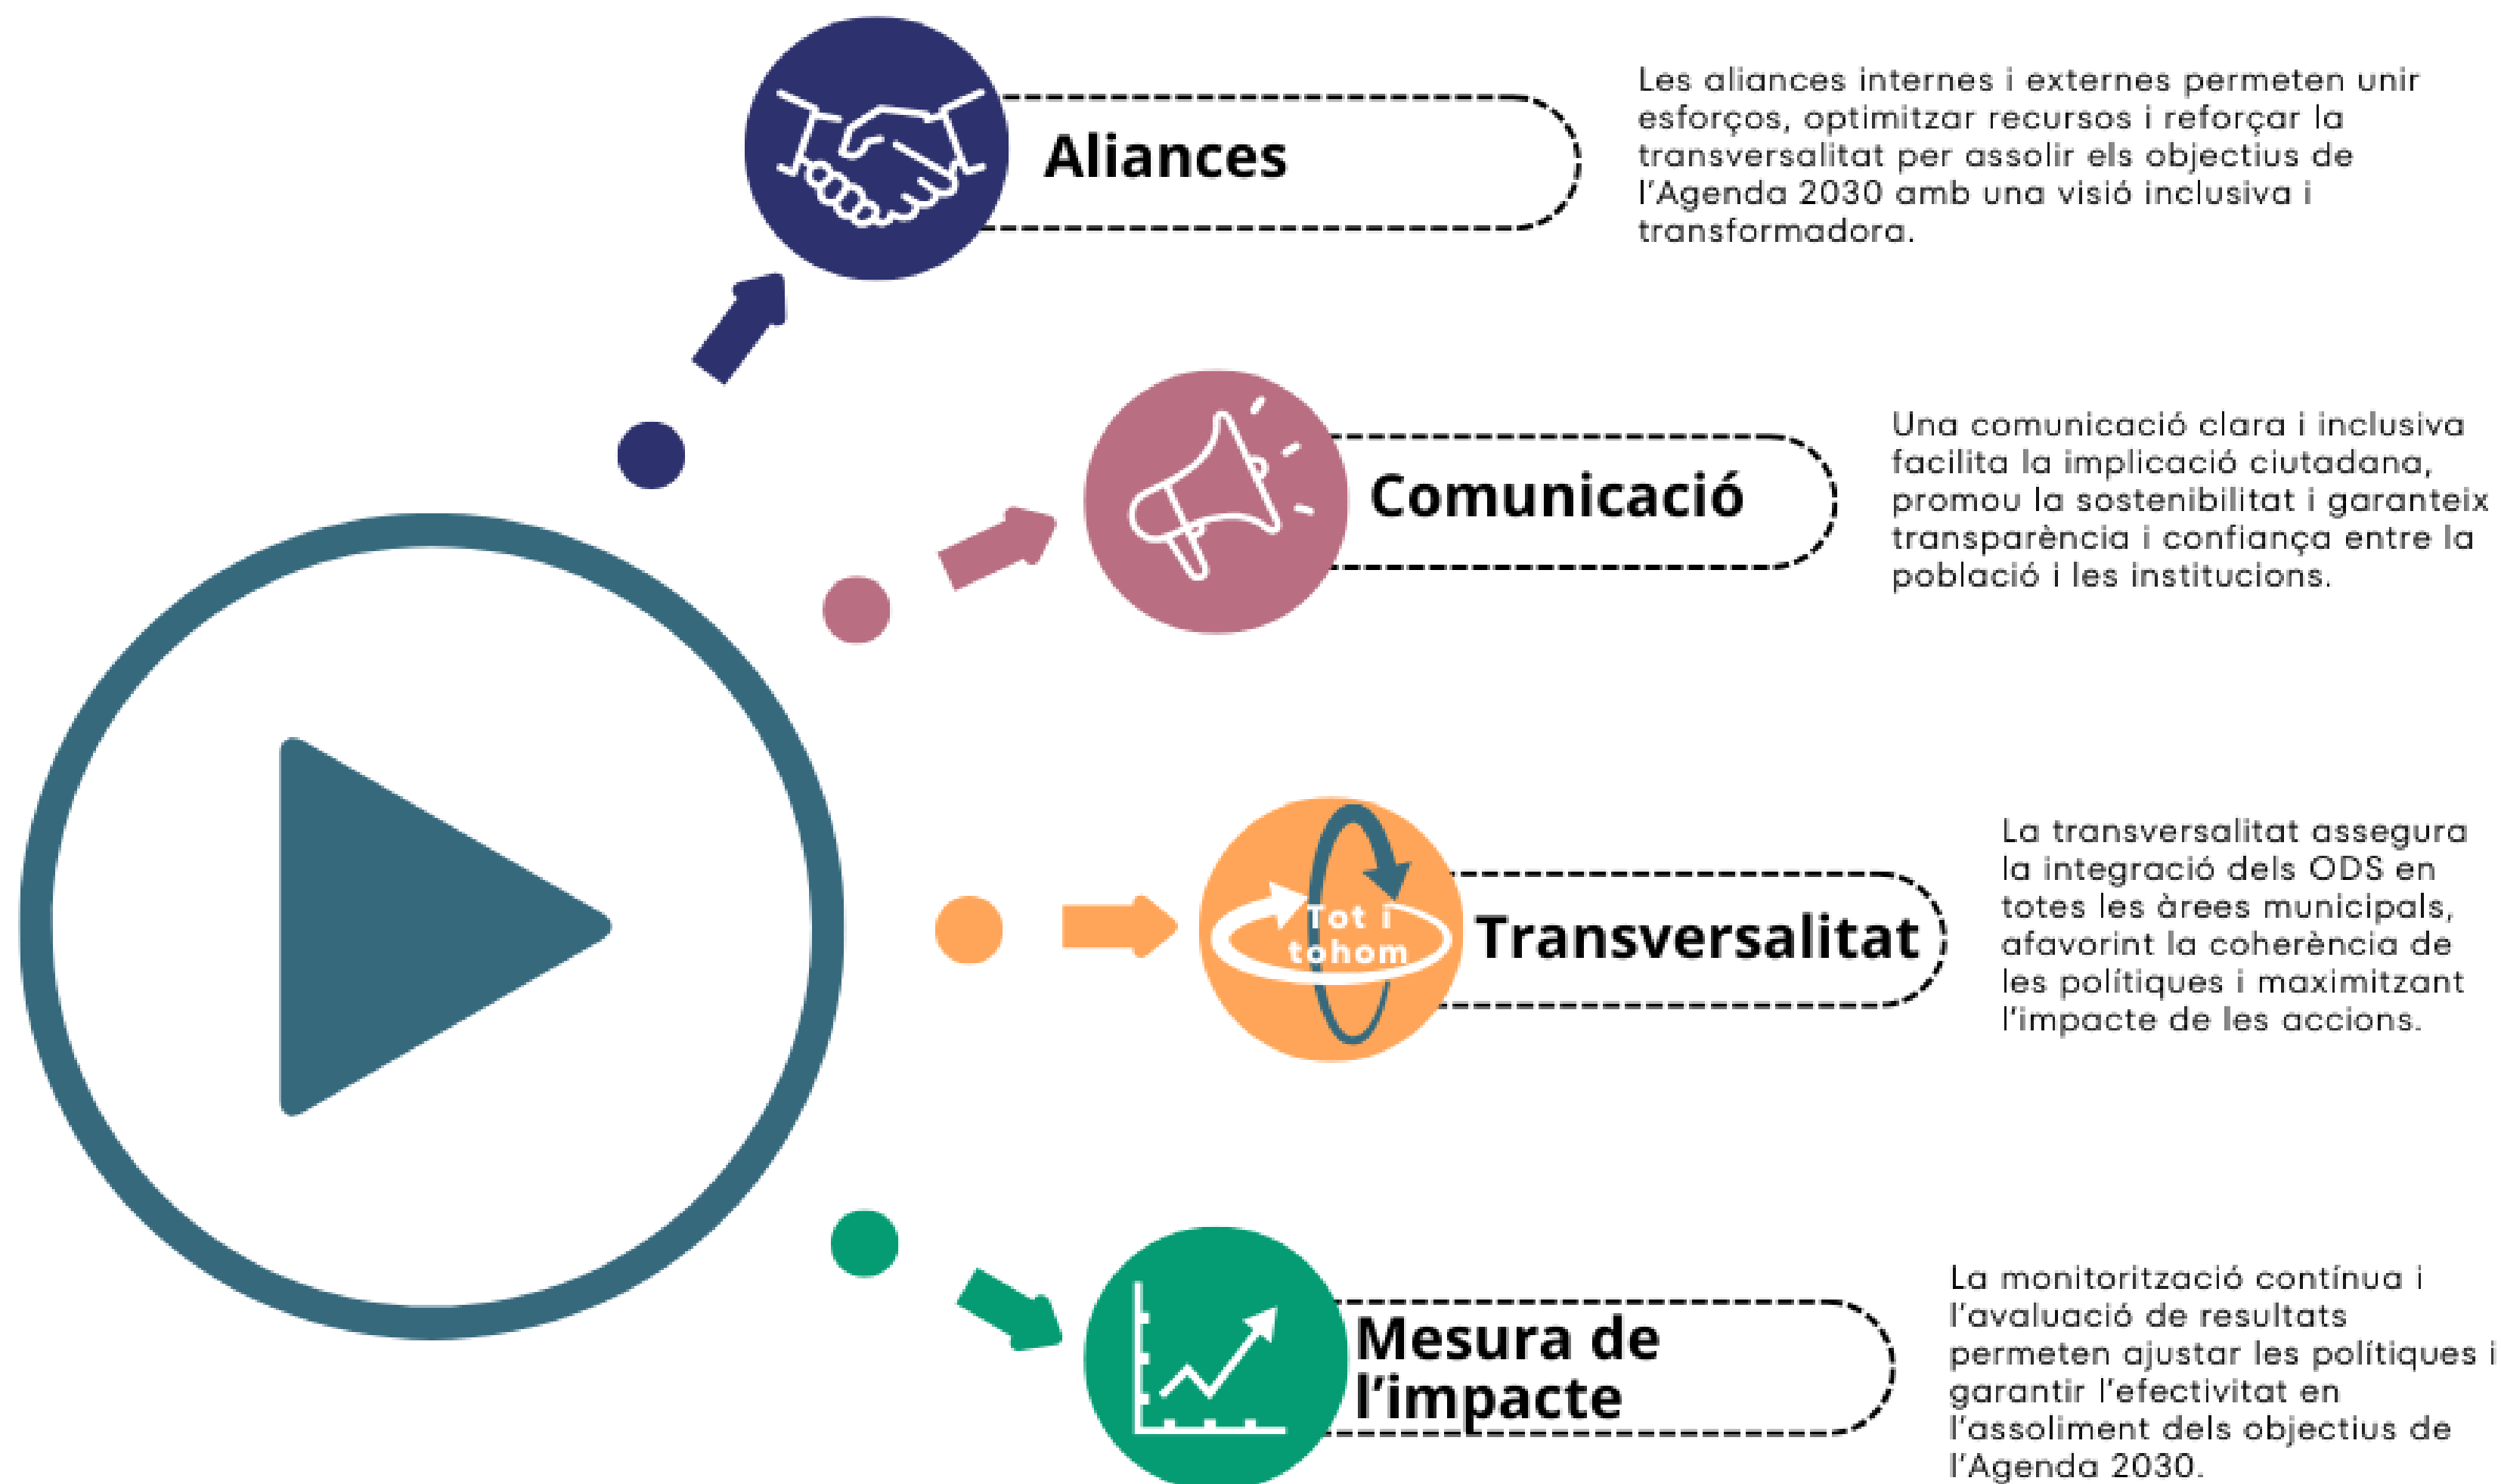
Aliances

Les aliances internes i externes permeten unir esforços, optimitzar recursos i reforçar la transversalitat per assolir els objectius de l'Agenda 2030 amb una visió inclusiva i transformadora.

Comunicació

Una comunicació clara i inclusiva facilita la implicació ciutadana, promou la sostenibilitat i garanteix transparència i confiança entre la població i les institucions.

Tot i tohom

Transversalitat

La transversalitat assegura la integració dels ODS en totes les àrees municipals, afavorint la coherència de les polítiques i maximitzant l'impacte de les accions.

Mesura de l'impacte

La monitorització contínua i l'avaluació de resultats permeten ajustar les polítiques i garantir l'efectivitat en l'assoliment dels objectius de l'Agenda 2030.